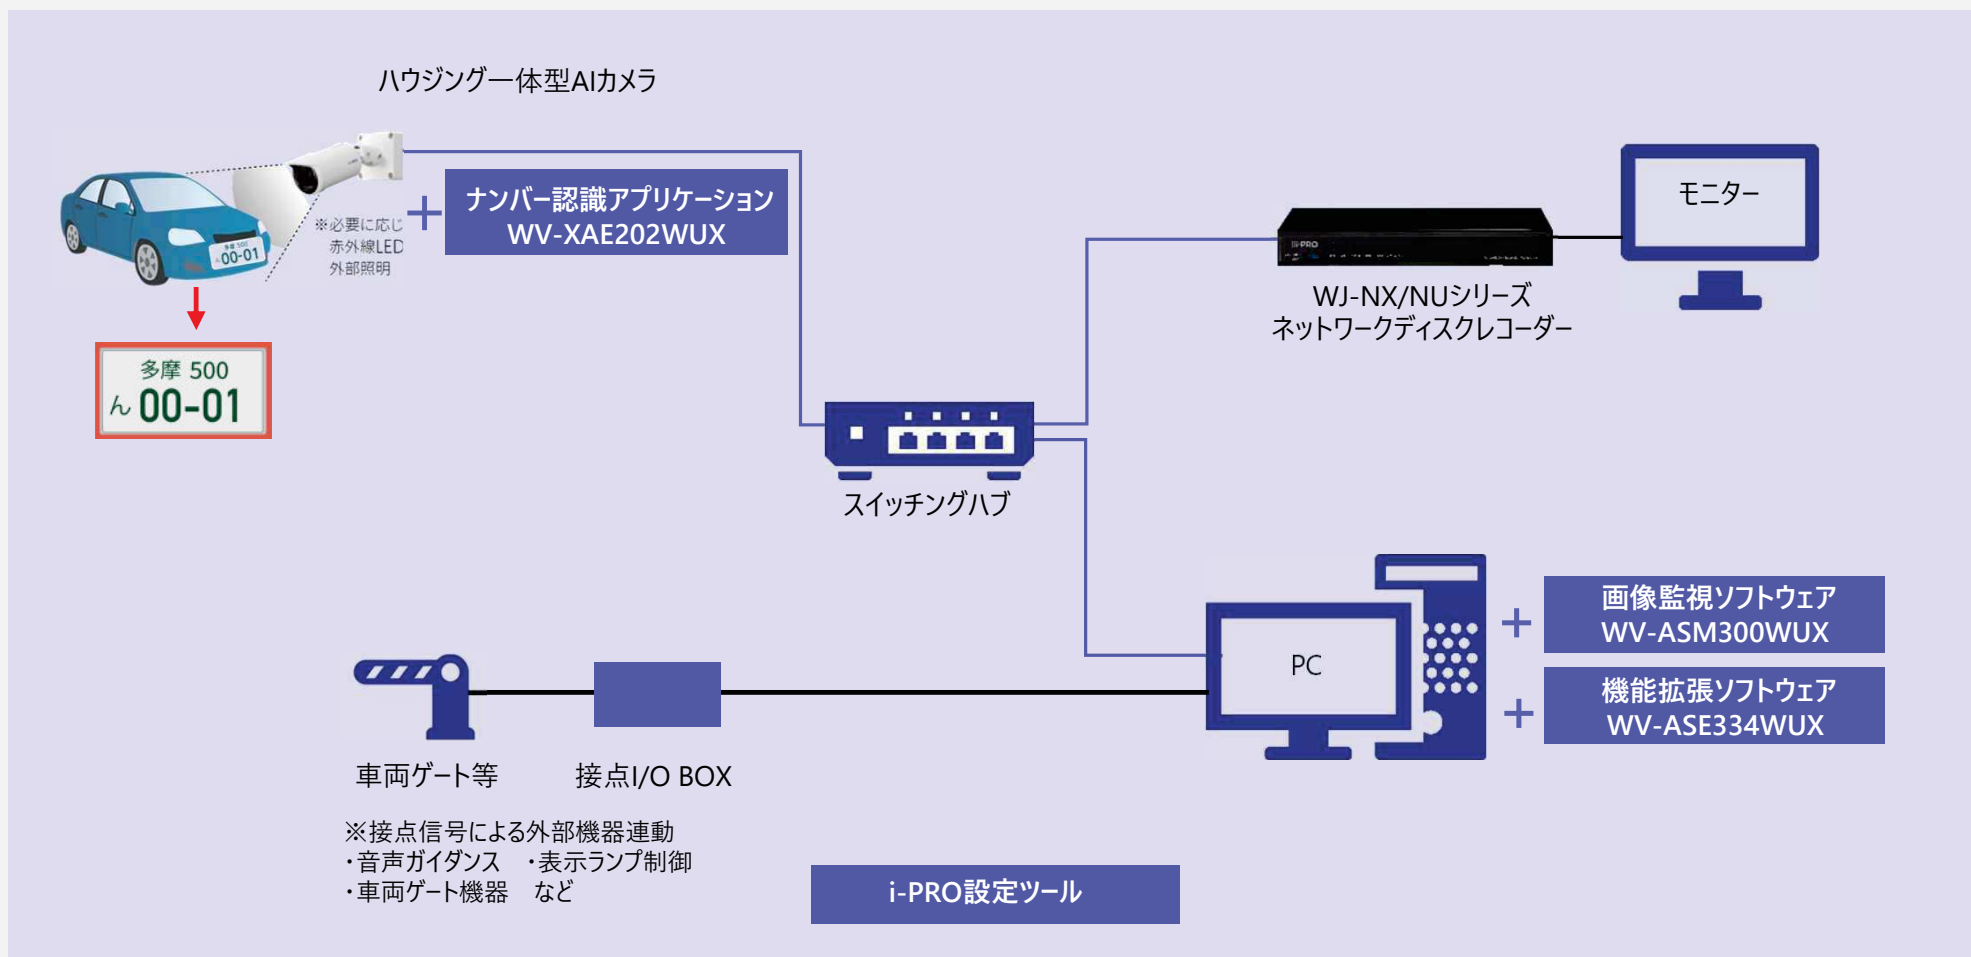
ハウジング一体型AIカメラ

※必要に応じ
赤外線LED
外部照明

+

ナンバー認識アプリケーション
WV-XAE202WUX

多摩 500
ん 00-01

モニター

WJ-NX/NUシリーズ
ネットワークディスクレコーダー

スイッチングハブ

PC

+

画像監視ソフトウェア
WV-ASM300WUX

+

機能拡張ソフトウェア
WV-ASE334WUX

車両ゲート等

接点I/O BOX

※接点信号による外部機器連動
・音声ガイダンス　・表示ランプ制御
・車両ゲート機器　など

i-PRO設定ツール